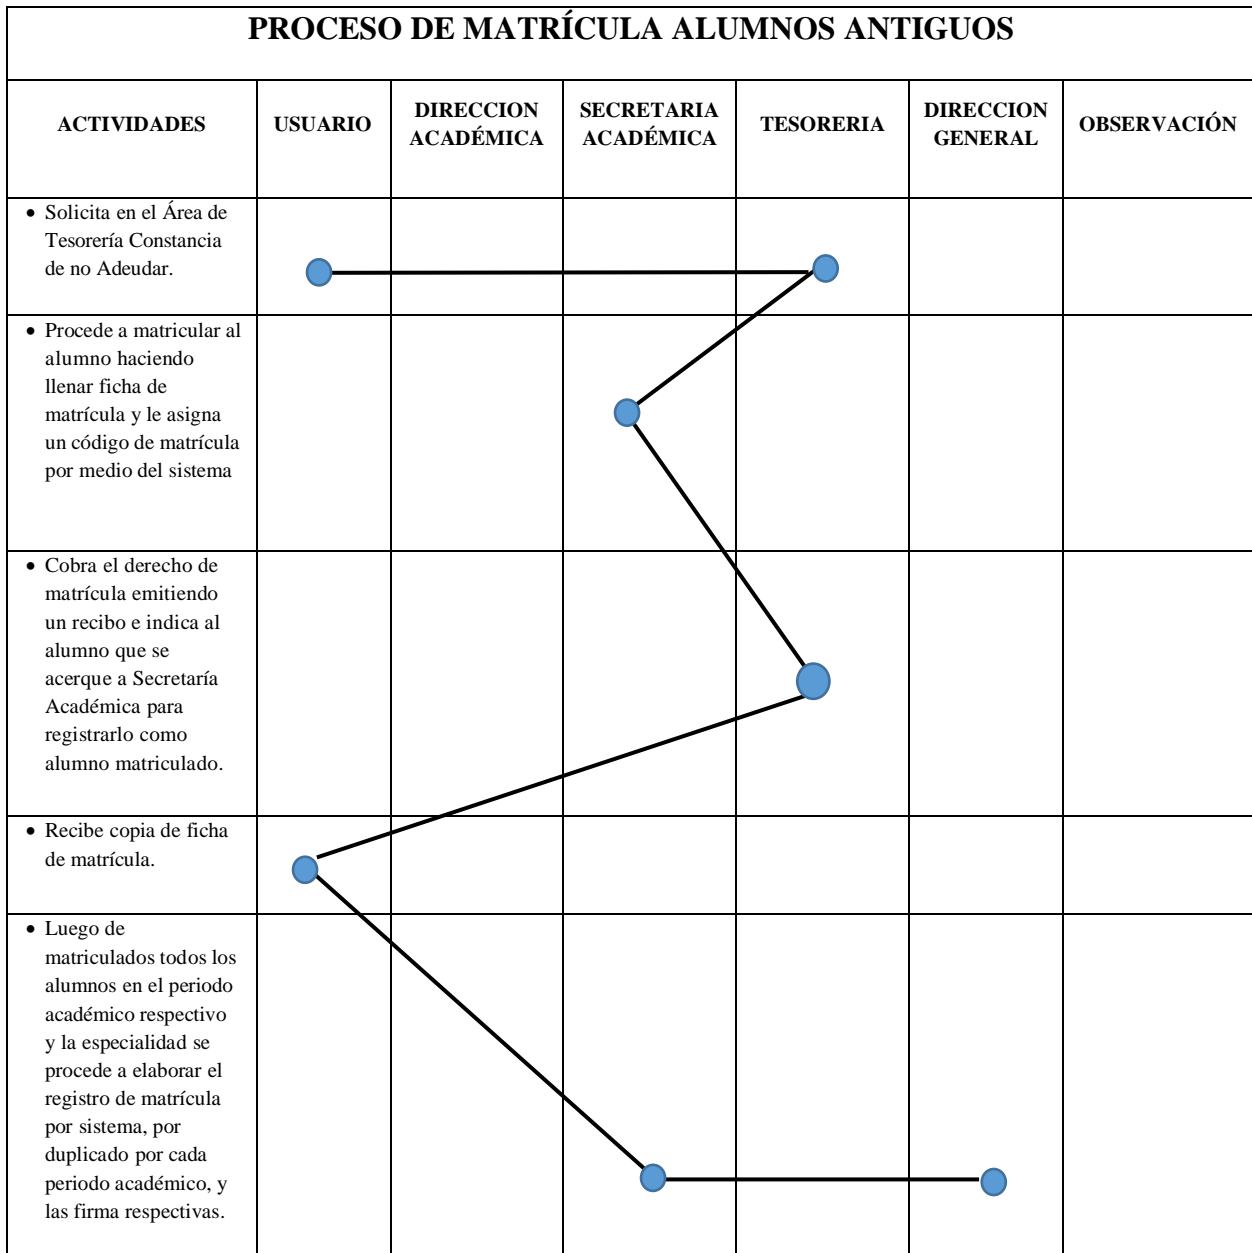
PROCESO DE MATRÍCULA ALUMNOS ANTIGUOS

| ACTIVIDADES | USUARIO | DIRECCION ACADÉMICA | SECRETARIA ACADÉMICA | TESORERIA | DIRECCION GENERAL | OBSERVACIÓN |
|---|---|---|---|---|---|---|
| • Solicita en el Área de Tesorería Constancia de no Adeudar. | | | | | | |
| • Procede a matricular al alumno haciendo llenar ficha de matrícula y le asigna un código de matrícula por medio del sistema | | | | | | |
| • Cobra el derecho de matrícula emitiendo un recibo e indica al alumno que se acerque a Secretaría Académica para registrarlo como alumno matriculado. | | | | | | |
| • Recibe copia de ficha de matrícula. | | | | | | |
| • Luego de matriculados todos los alumnos en el periodo académico respectivo y la especialidad se procede a elaborar el registro de matrícula por sistema, por duplicado por cada periodo académico, y las firma respectivas. | | | | | | |